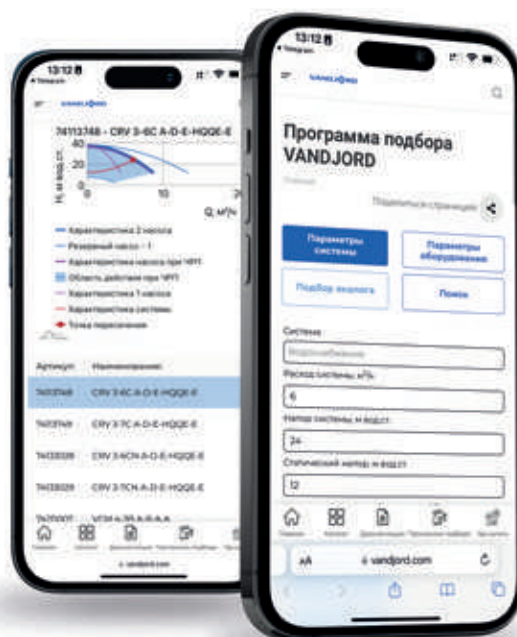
13:12
◂ Telegram
VANDJORD
74113748 - CRV 3-6C A-D-E-HQQE-E
40
20
0
0
10
20
H, м вод.ст.
Q, м³/ч
Характеристика 2 насоса
Резервный насос - 1
Характеристика насоса при ЧРП
Область действия при ЧРП
Характеристика 1 насоса
Характеристика системы
Точка пересечения
Артикул
Наименование
74113748
CRV 3-6C-A-D-E-HQQE-E
74113749
CRV 3-7C-A-D-E-HQQE-E
74113298
CRV 3-6CN-A-D-E-HQQE-E
74113299
CRV 3-7CN-A-D-E-HQQE-E
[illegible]
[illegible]
vandjord.com

13:12
◂ Telegram
VANDJORD
Программа подбора VANDJORD
Главная
Поделиться страницей
Параметры системы
Параметры оборудования
Подбор аналога
Поиск
Система
Водоснабжение
Расход системы, м³/ч
6
Напор системы, м вод.ст.
24
Статический напор, м вод.ст.
12
AA
vandjord.com